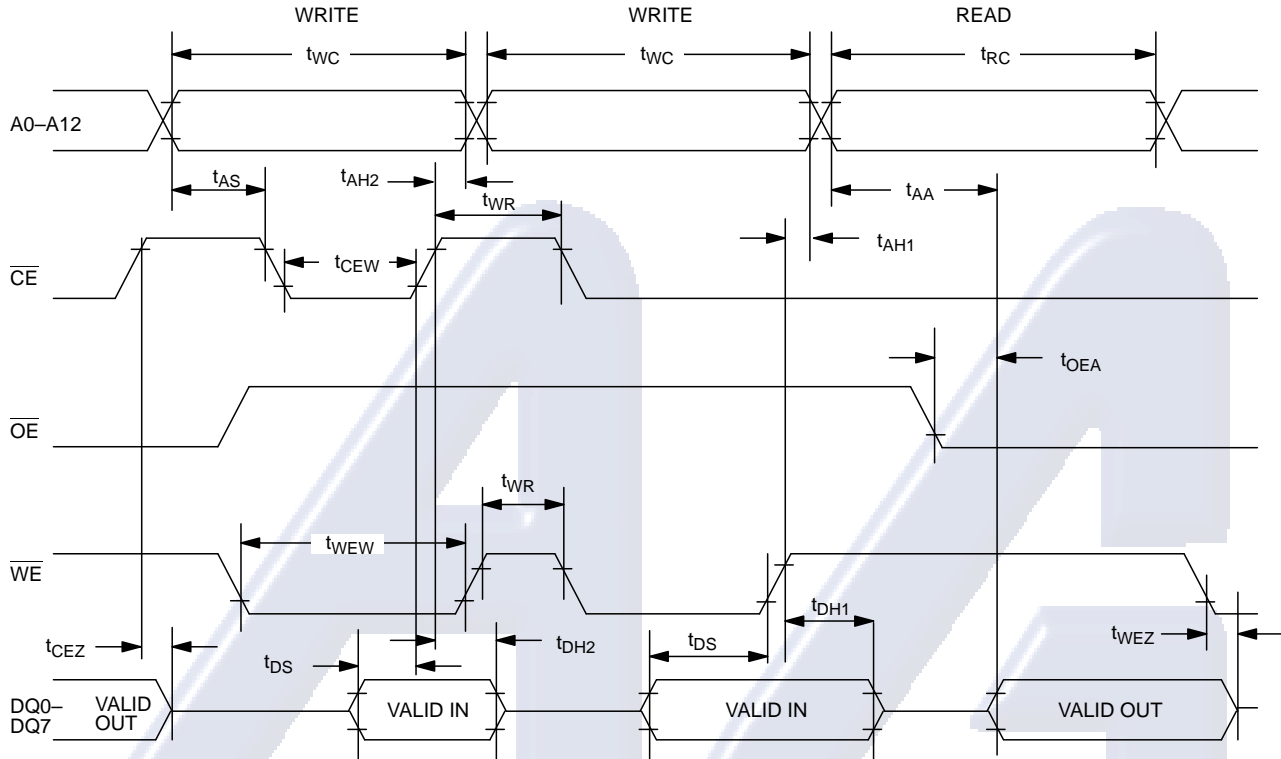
WRITE

WRITE

READ

$t_{WC}$

$t_{WC}$

$t_{RC}$

A0–A12

$t_{AS}$

$t_{AH2}$

$t_{WR}$

$t_{AA}$

$t_{AH1}$

$\overline{CE}$

$t_{CEW}$

$t_{OEA}$

$\overline{OE}$

$t_{WR}$

$t_{WEW}$

$\overline{WE}$

$t_{DH1}$

$t_{CEZ}$

$t_{DH2}$

$t_{DS}$

$t_{DS}$

$t_{WEZ}$

DQ0–DQ7

VALID OUT

VALID IN

VALID IN

VALID OUT